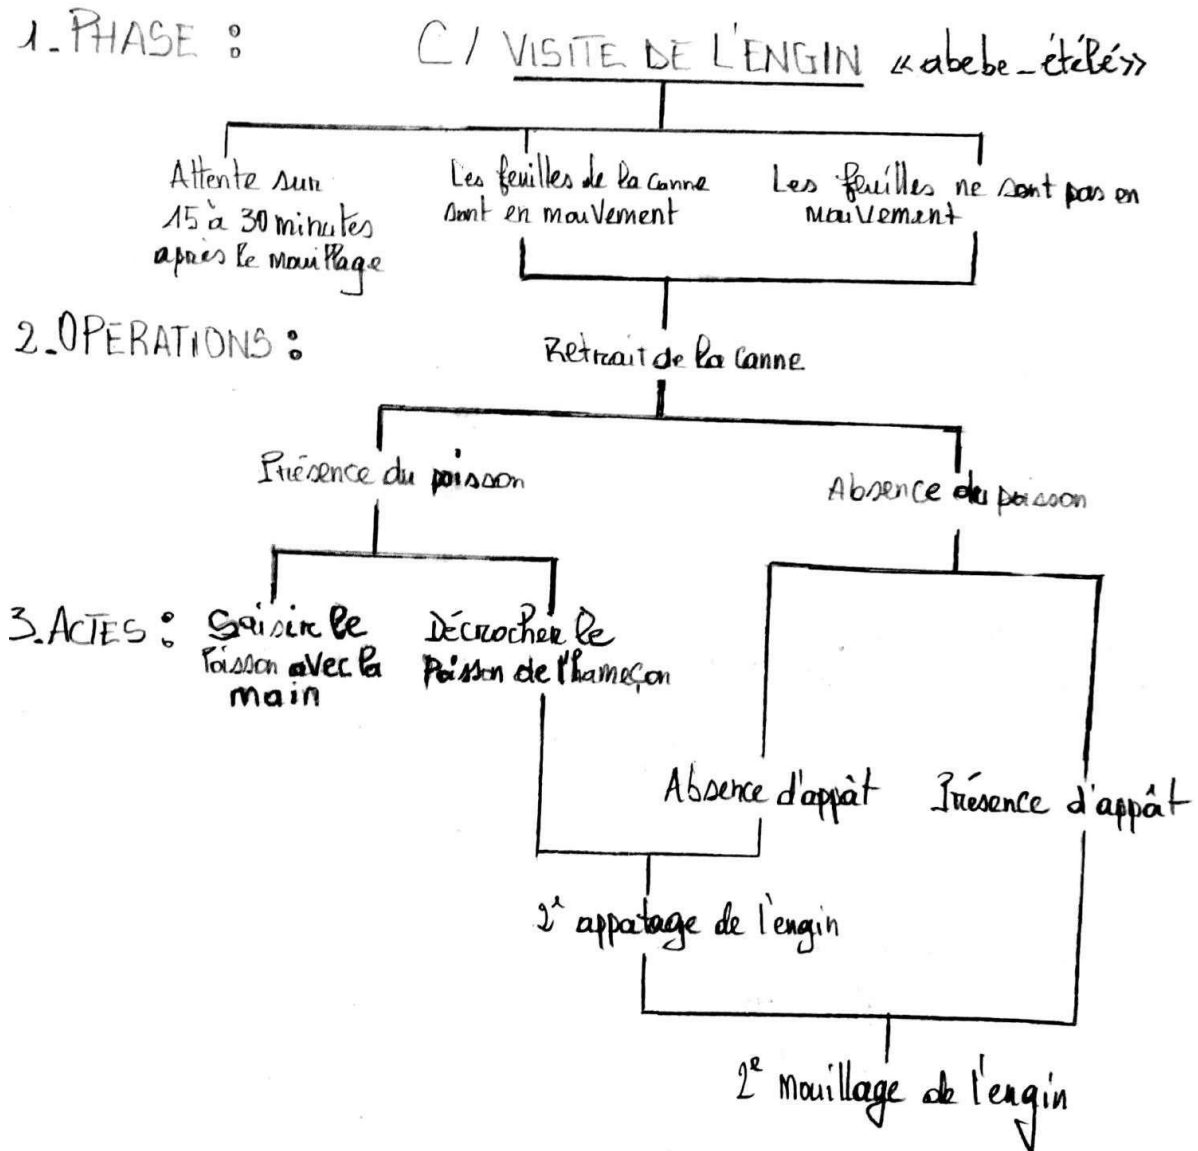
1. PHASE : C/ VISITE DE L'ENGIN «abebe_étélé»

Attente sur 15 à 30 minutes après le mouillage

Les feuilles de la canne sont en mouvement

Les feuilles ne sont pas en mouvement

2. OPERATIONS :

Retrait de la canne

Présence du poisson

Absence du poisson

3. ACTES : Saisir le Poisson avec la main

Décrocher le Poisson de l'hameçon

Absence d'appât

Présence d'appât

2ᵉ appatage de l'engin

2ᵉ mouillage de l'engin